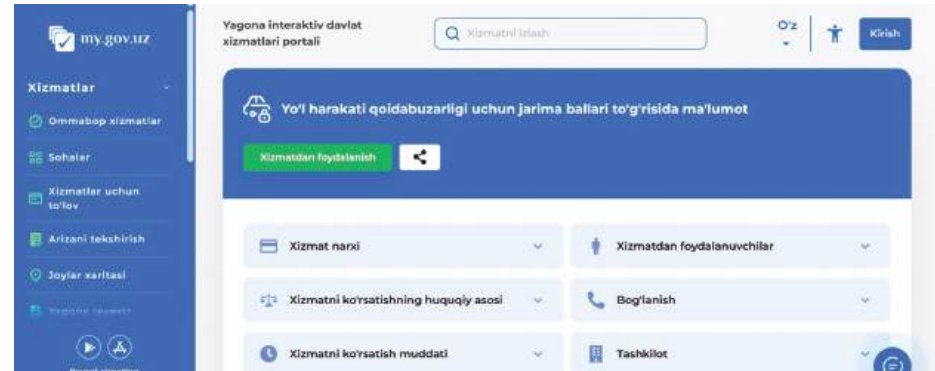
my.gov.uz

Xizmatlar

Ommabop xizmatlar

Sohalar

Xizmatlar uchun to'lov

Arizani tekshirish

Joylar xaritasi

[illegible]

Yagona interaktiv davlat xizmatlari portali

Xizmatni izlash

O'z

Kirish

Yo'l harakati qoidabuzarligi uchun jarima ballari to'g'risida ma'lumot

Xizmatdan foydalanish

Xizmat narxi

Xizmatdan foydalanuvchilar

Xizmatni ko'rsatishning huquqiy asosi

Bog'lanish

Xizmatni ko'rsatish muddati

Tashkilot